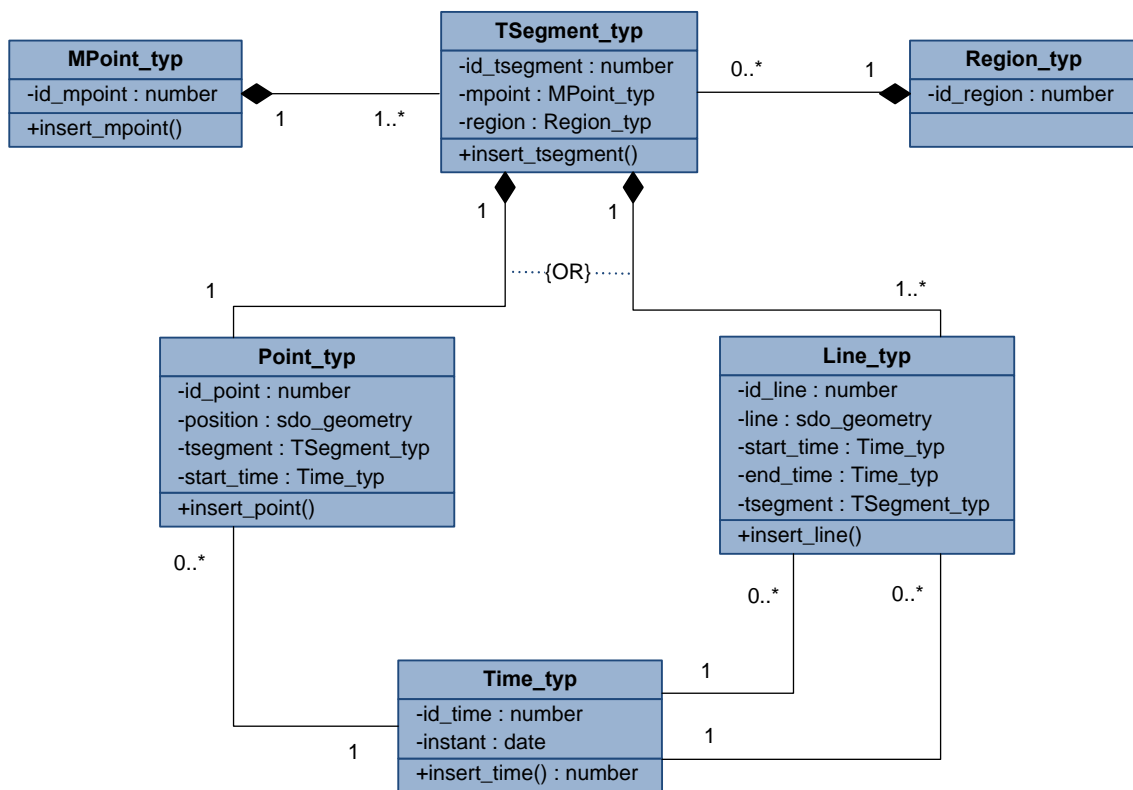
MPoint_typ
-id_mpoint : number
+insert_mpoint()

1

1..*

TSegment_typ
-id_tsegment : number
-mpoint : MPoint_typ
-region : Region_typ
+insert_tsegment()

0..*

1

Region_typ
-id_region : number

1

1

{OR}

1

1..*

Point_typ
-id_point : number
-position : sdo_geometry
-tsegment : TSegment_typ
-start_time : Time_typ
+insert_point()

Line_typ
-id_line : number
-line : sdo_geometry
-start_time : Time_typ
-end_time : Time_typ
-tsegment : TSegment_typ
+insert_line()

0..*

0..*

0..*

1

1

1

Time_typ
-id_time : number
-instant : date
+insert_time() : number